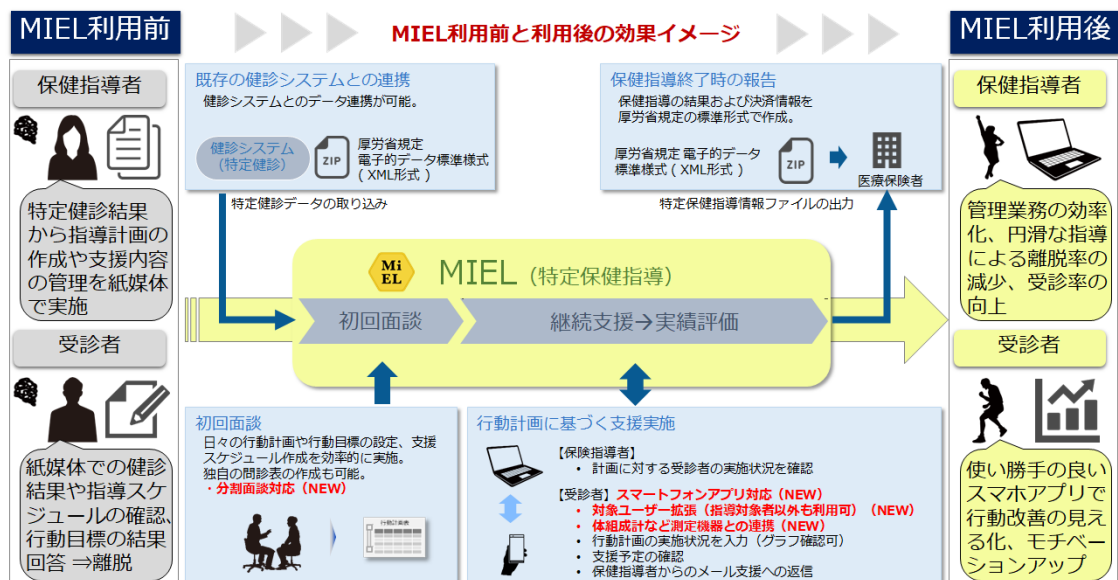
MIEL利用前

MIEL利用前と利用後の効果イメージ

MIEL利用後

保健指導者

特定健診結果から指導計画の作成や支援内容の管理を紙媒体で実施

受診者

紙媒体での健診結果や指導スケジュールの確認、行動目標の結果回答 ⇒離脱

既存の健診システムとの連携
健診システムとのデータ連携が可能。

健診システム（特定健診）

ZIP

厚労省規定 電子的データ標準様式（XML形式）

特定健診データの取り込み

保健指導終了時の報告
保健指導の結果および決済情報を厚労省規定の標準形式で作成。

厚労省規定 電子的データ標準様式（XML形式）

ZIP

医療保険者

特定保健指導情報ファイルの出力

Mi EL

MIEL（特定保健指導）

初回面談

継続支援→実績評価

初回面談
日々の行動計画や行動目標の設定、支援スケジュール作成を効率的に実施。
独自の問診表の作成も可能。
・分割面談対応（NEW）

行動計画表

行動計画に基づく支援実施
【保険指導者】
• 計画に対する受診者の実施状況を確認
【受診者】スマートフォンアプリ対応（NEW）
• 対象ユーザー拡張（指導対象者以外も利用可）（NEW）
• 体組成計など測定機器との連携（NEW）
• 行動計画の実施状況を入力（グラフ確認可）
• 支援予定の確認
• 保健指導者からのメール支援への返信

保健指導者

管理業務の効率化、円滑な指導による離脱率の減少、受診率の向上

受診者

使い勝手の良いスマホアプリで行動改善の見える化、モチベーションアップ